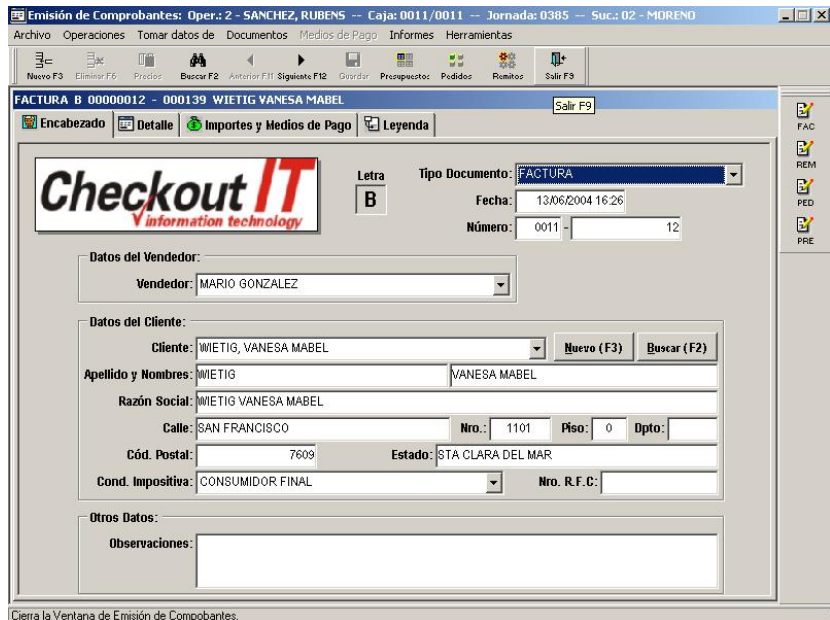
Emisión de Comprobantes: Oper.: 2 - SANCHEZ, RUBENS -- Caja: 0011/0011 -- Jornada: 0385 -- Suc.: 02 - MORENO

Archivo Operaciones Tomar datos de Documentos Medios de Pago Informes Herramientas

Nuevo F3 Eliminar F6 Precios Buscar F2 Anterior F11 Siguiente F12 Guardar Presupuestos Pedidos Remitos Salir F9

FACTURA B 00000012 - 000139 WIETIG VANESA MABEL

Salir F9

FAC REM PED PRE

Encabezado Detalle Importes y Medios de Pago Leyenda

Checkout IT
information technology

Letra
B

Tipo Documento: FACTURA
Fecha: 13/06/2004 16:26
Número: 0011 - 12

Datos del Vendedor:
Vendedor: MARIO GONZALEZ

Datos del Cliente:
Cliente: WIETIG, VANESA MABEL
Nuevo (F3) Buscar (F2)
Apellido y Nombres: WIETIG VANESA MABEL
Razón Social: WIETIG VANESA MABEL
Calle: SAN FRANCISCO Nro.: 1101 Piso: 0 Dpto:
Cód. Postal: 7609 Estado: STA CLARA DEL MAR
Cond. Impositiva: CONSUMIDOR FINAL Nro. R.F.C:

Otros Datos:
Observaciones:

Cierra la Ventana de Emisión de Compobantes.